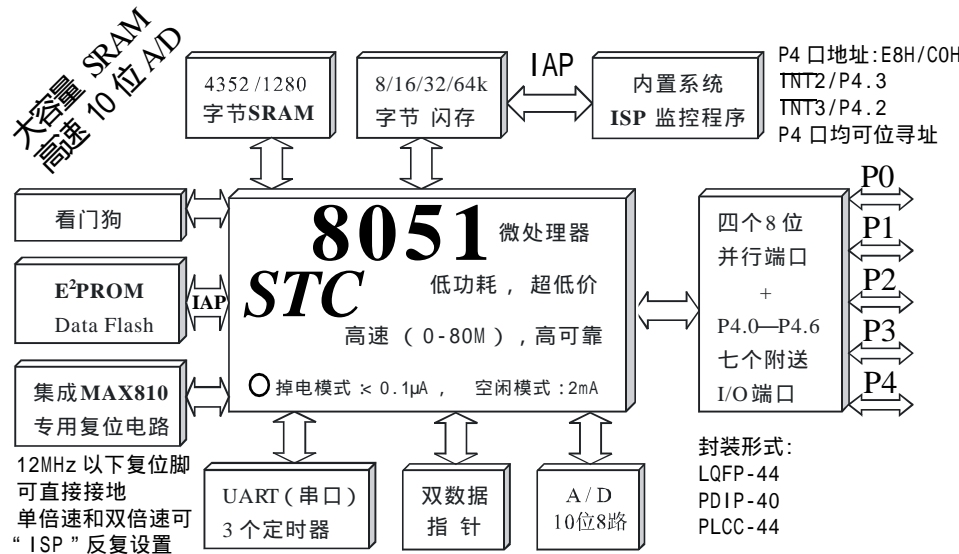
大容量 SRAM
高速 10 位 A/D

4352 /1280
字节SRAM

8/16/32/64k
字节 闪存

IAP

内置系统
ISP 监控程序

P4 口地址:E8H/C0H
INT2/P4.3
INT3/P4.2
P4 口均可位寻址

看门狗

$E^2PROM$
Data Flash

IAP

集成MAX810
专用复位电路

12MHz 以下复位脚
可直接接地
单倍速和双倍速可
"ISP"反复设置

8051 微处理器
STC 低功耗， 超低价
高速 （ 0-80M ），高可靠
掉电模式 < 0.1μA， 空闲模式：2mA

四个8位
并行端口
+
P4.0—P4.6
七个附送
I/O端口

P0
P1
P2
P3
P4

UART（串口）
3个定时器

双数据
指 针

A / D
10位8路

封装形式:
LQFP-44
PDIP-40
PLCC-44